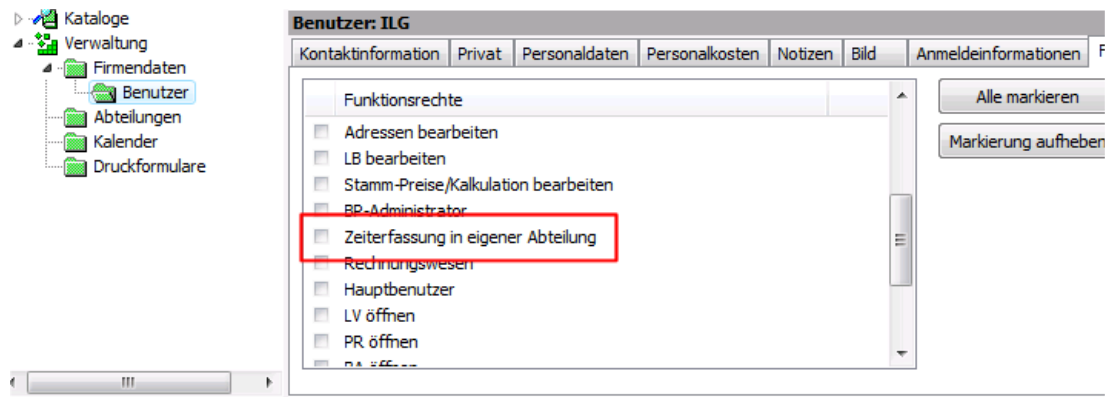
Kataloge
Verwaltung
Firmendaten
Benutzer
Abteilungen
Kalender
Druckformulare

Benutzer: ILG

| Kontaktinformation | Privat | Personaldaten | Personalkosten | Notizen | Bild | Anmeldeinformationen | F |
|---|---|---|---|---|---|---|---|

Funktionsrechte
Adressen bearbeiten
LB bearbeiten
Stamm-Preise/Kalkulation bearbeiten
BP-Administrator
Zeiterfassung in eigener Abteilung
Rechnungswesen
Hauptbenutzer
LV öffnen
PR öffnen
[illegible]

Alle markieren
Markierung aufheben